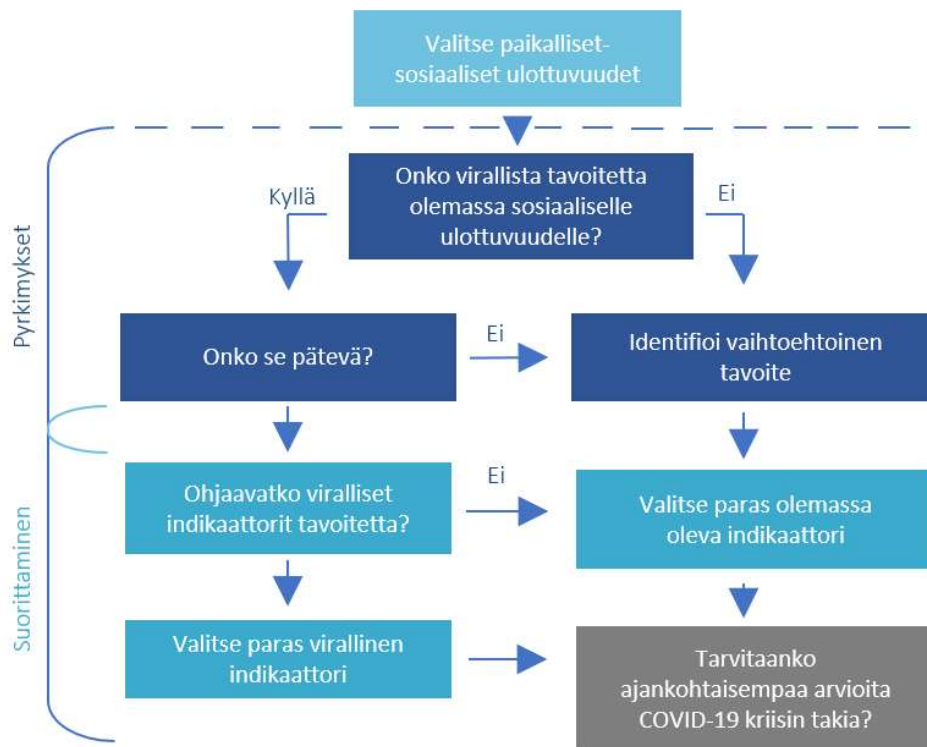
Valitse paikalliset-sosiaaliset ulottuvuudet

Pyrkimykset

Onko virallista tavoitetta olemassa sosiaaliselle ulottuvuudelle?

Kyllä

Ei

Onko se pätevä?

Ei

Identifioi vaihtoehtoinen tavoite

Suorittaminen

Ohjaavatko viralliset indikaattorit tavoitetta?

Ei

Valitse paras olemassa oleva indikaattori

Valitse paras virallinen indikaattori

Tarvitaanko ajankohtaisempaa arvioita COVID-19 kriisin takia?